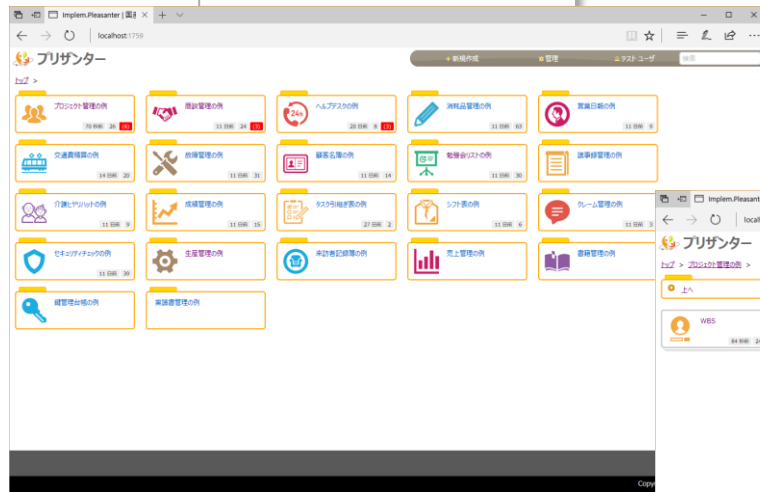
Implem.Pleasanter | 案件

localhost:1759

プリザンター

+ 新規作成 管理 テスト ユーザ 検索

トップ >

プロジェクト管理の例 70 項目 26 (8)

商談管理の例 11 項目 24 (3)

ヘルプデスクの例 20 項目 8 (3)

消耗品管理の例 11 項目 63

営業日報の例 11 項目 9

交通費精算の例 14 項目 20

故障管理の例 11 項目 31

顧客名簿の例 11 項目 14

勉強会リストの例 11 項目 30

議事録管理の例

介護ヒヤリハットの例 11 項目 9

成績管理の例 11 項目 15

タスク引継ぎ表の例 27 項目 2

シフト表の例 11 項目 6

クレーム管理の例 11 項目 3

セキュリティチェックの例 11 項目 39

生産管理の例

来訪者記録簿の例

売上管理の例

書籍管理の例

鍵管理台帳の例

業務書管理の例

Implem.Pleasant

local

プリザンター

トップ > プロジェクト管理の例 >

上へ

WBS 84 項目 2

Copy